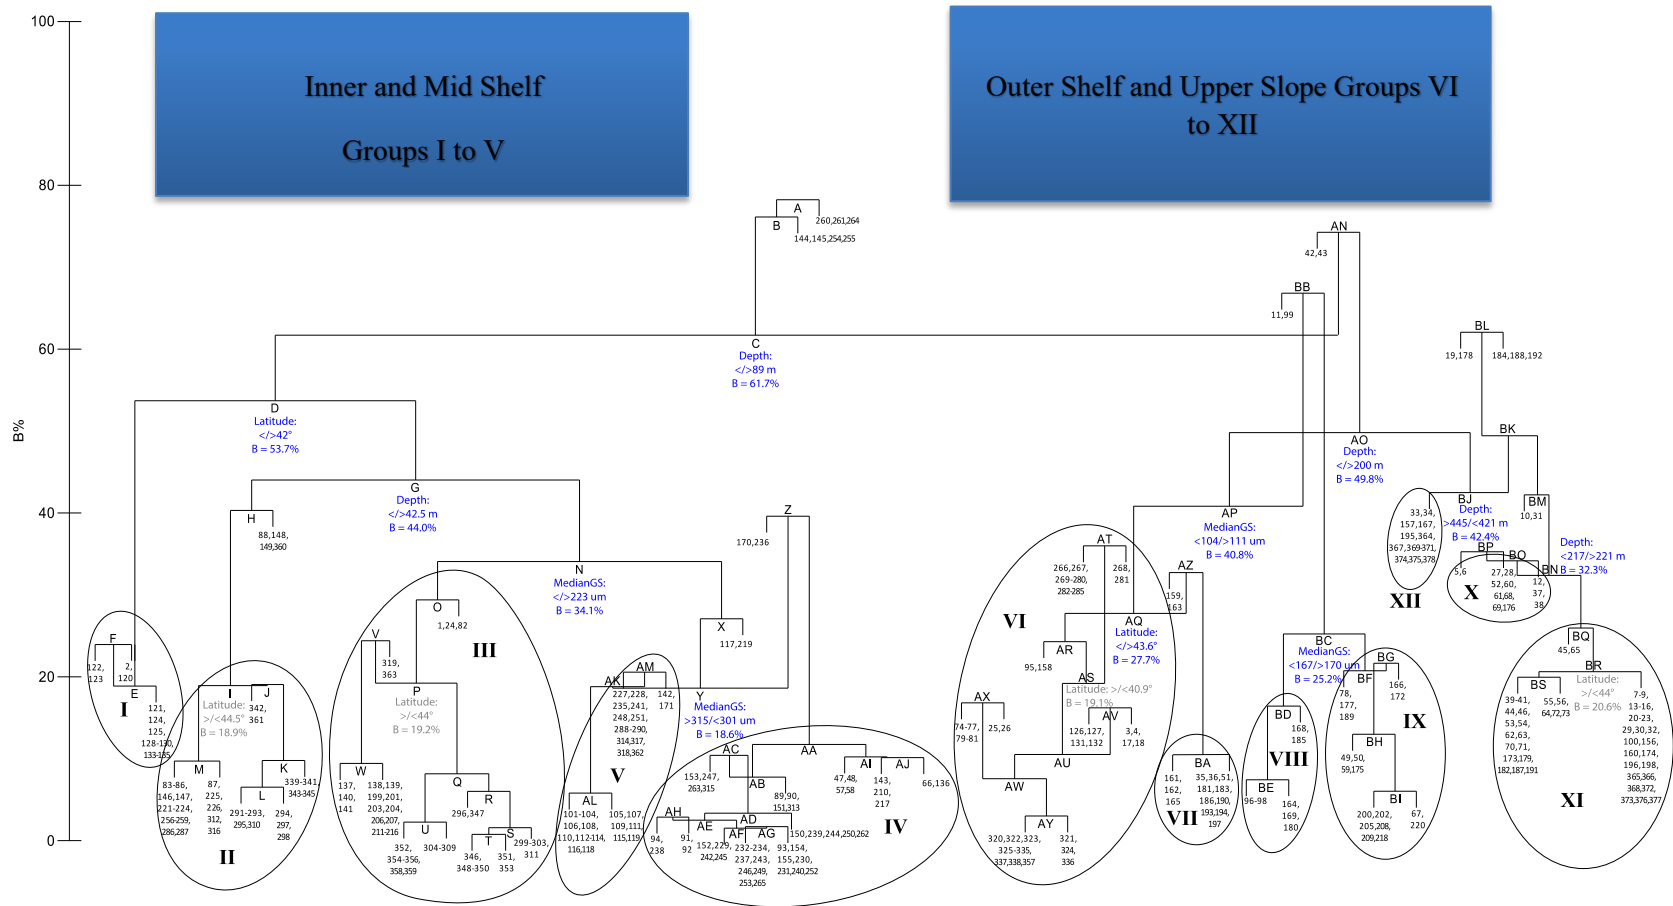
100
80
60
40
20
0
B%

Inner and Mid Shelf

Groups I to V

Outer Shelf and Upper Slope Groups VI to XII

A
260,261,264
B
144,145,254,255

C
Depth:
</>89 m
B = 61.7%

D
Latitude:
</>42°
B = 53.7%

G
Depth:
</>42.5 m
B = 44.0%

H
88,148,
149,360

N
MedianGS:
</>223 um
B = 34.1%

O
1,24,82

X
117,219

Z
170,236

F
122,
123
2,
120
E
121,
124,
125,
128-130,
133-135
I

I
Latitude:
>/<44.5°
B = 18.9%
J
342,
361
M
83-86,
146,147,
221-224,
256-259,
286,287
87,
225,
226,
312,
316
L
291-293,
295,310
294,
297,
298
K
339-341,
343-345
II

V
319,
363
P
Latitude:
>/<44°
B = 19.2%
W
137,
140,
141
138,139,
199,201,
203,204,
206,207,
211-216
Q
296,347
R
U
352,
354-356,
358,359
304-309
T
346,
348-350
351,
353
S
299-303,
311
III

AK
AM
227,228,
235,241,
248,251,
288-290,
314,317,
318,362
142,
171
AL
101-104,
106,108,
110,112-114,
116,118
105,107,
109,111,
115,119
V

Y
MedianGS:
>315/<301 um
B = 18.6%
AA
AC
153,247,
263,315
AB
89,90,
151,313
AI
47,48,
57,58
143,
210,
217
AJ
66,136
AH
94,
238
91,
92
AE
152,229,
242,245
AD
AF
232-234,
237,243,
246,249,
253,265
AG
93,154,
155,230,
231,240,252
150,239,244,250,262
IV

AN
42,43
BB
11,99
BL
19,178
184,188,192
BK
AO
Depth:
</>200 m
B = 49.8%
AP
MedianGS:
<104/>111 um
B = 40.8%
AT
266,267,
269-280,
282-285
268,
281
VI
AQ
Latitude:
</>43.6°
B = 27.7%
AR
95,158
AS
Latitude: >/<40.9°
B = 19.1%
AX
74-77,
79-81
25,26
AV
126,127,
131,132
3,4,
17,18
AU
AW
AY
320,322,323,
325-335,
337,338,357
321,
324,
336
AZ
159,
163
BA
161,
162,
165
35,36,51,
181,183,
186,190,
193,194,
197
VII
BD
168,
185
BE
96-98
164,
169,
180
VIII
BC
MedianGS:
<167/>170 um
B = 25.2%
BF
78,
177,
189
BG
166,
172
BH
49,50,
59,175
BI
200,202,
205,208,
209,218
67,
220
IX
BJ
Depth:
>445/<421 m
B = 42.4%
33,34,
157,167,
195,364,
367,369-371,
374,375,378
XII
BM
10,31
BP
5,6
BO
27,28,
52,60,
61,68,
69,176
X
BN
12,
37,
38
Depth:
<217/>221 m
B = 32.3%
BQ
45,65
BR
Latitude:
>/<44°
B = 20.6%
BS
39-41,
44,46,
53,54,
62,63,
70,71,
173,179,
182,187,191
55,56,
64,72,73
7-9,
13-16,
20-23,
29,30,32,
100,156,
160,174,
196,198,
365,366,
368,372,
373,376,377
XI